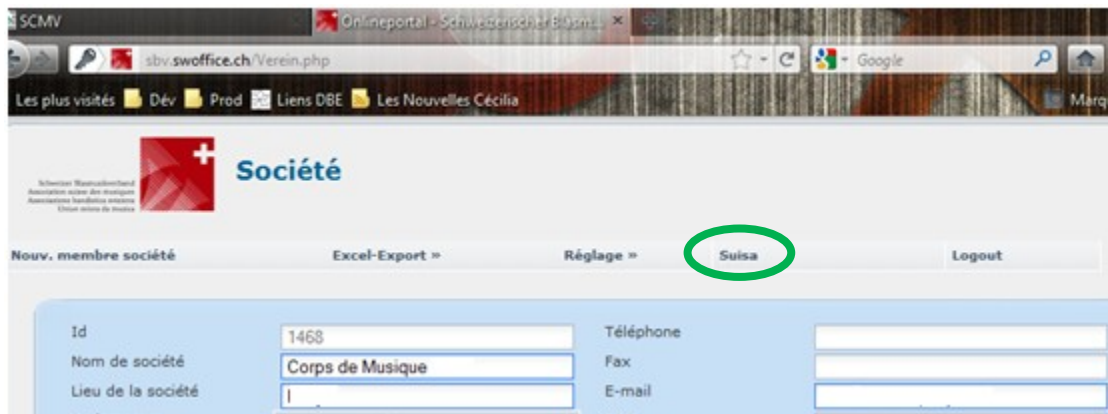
SCMV

Onlineportal - Schweizerischer Blasm...

sbv.swoffice.ch/Verein.php

Google

Les plus visités Dév Prod Liens DBE Les Nouvelles Cécilia

Marq

Schweizer Blasmusikverband
Association suisse des musiques
Associazione bandistica svizzera
Uniun svizra da musica

Société

Nouv. membre société

Excel-Export »

Réglage »

Suisa

Logout

| Id | 1468 | Téléphone | |
|---|---|---|---|
| Nom de société | Corps de Musique | Fax | |
| Lieu de la société | | E-mail | |